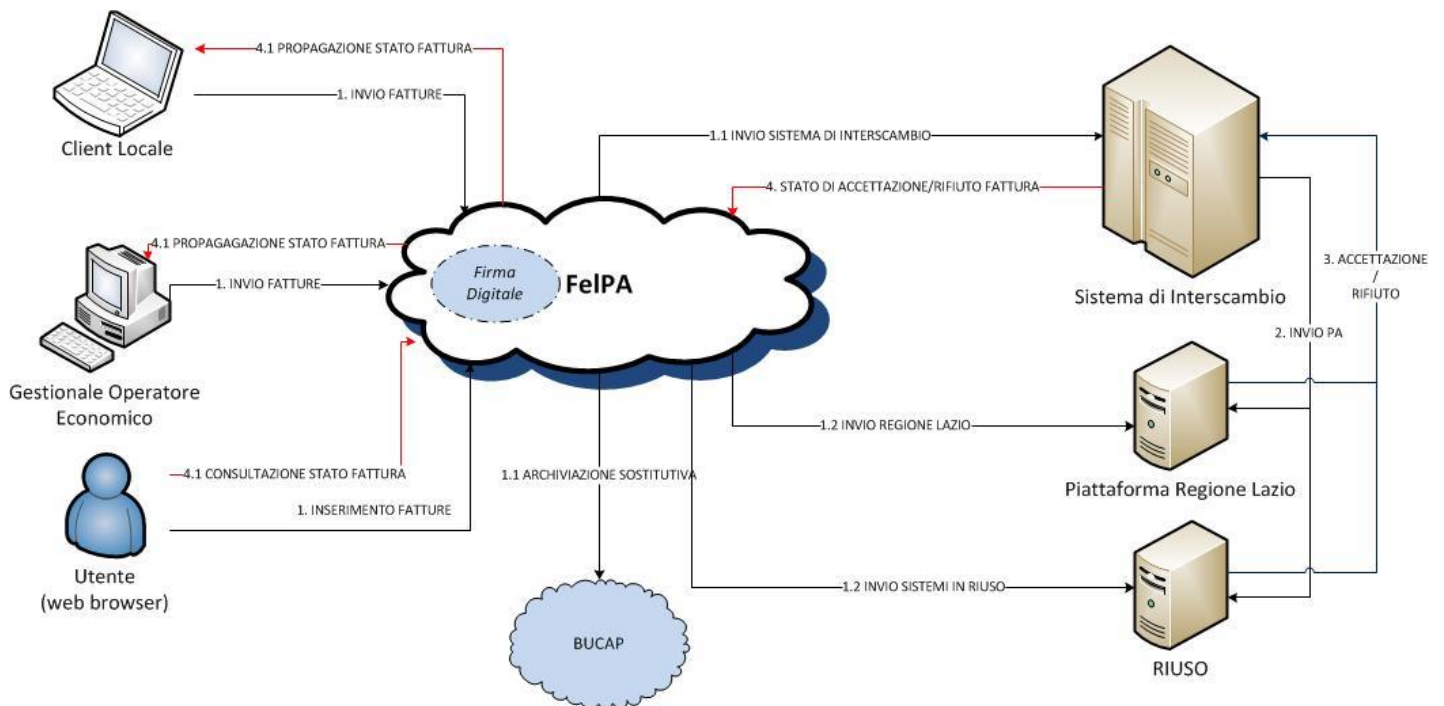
4.1 PROPAGAZIONE STATO FATTURA

1. INVIO FATTURE

Client Locale

1.1 INVIO SISTEMA DI INTERSCAMBIO

4. STATO DI ACCETTAZIONE/RIFIUTO FATTURA

4.1 PROPAGAGAZIONE STATO FATTURA

1. INVIO FATTURE

Firma Digitale

FelPA

Sistema di Interscambio

3. ACCETTAZIONE / RIFIUTO

2. INVIO PA

Gestionale Operatore Economico

1.2 INVIO REGIONE LAZIO

4.1 CONSULTAZIONE STATO FATTURA

1.1 ARCHIVIAZIONE SOSTITUTIVA

Piattaforma Regione Lazio

1. INSERIMENTO FATTURE

Utente (web browser)

1.2 INVIO SISTEMI IN RIUSO

BUCAP

RIUSO